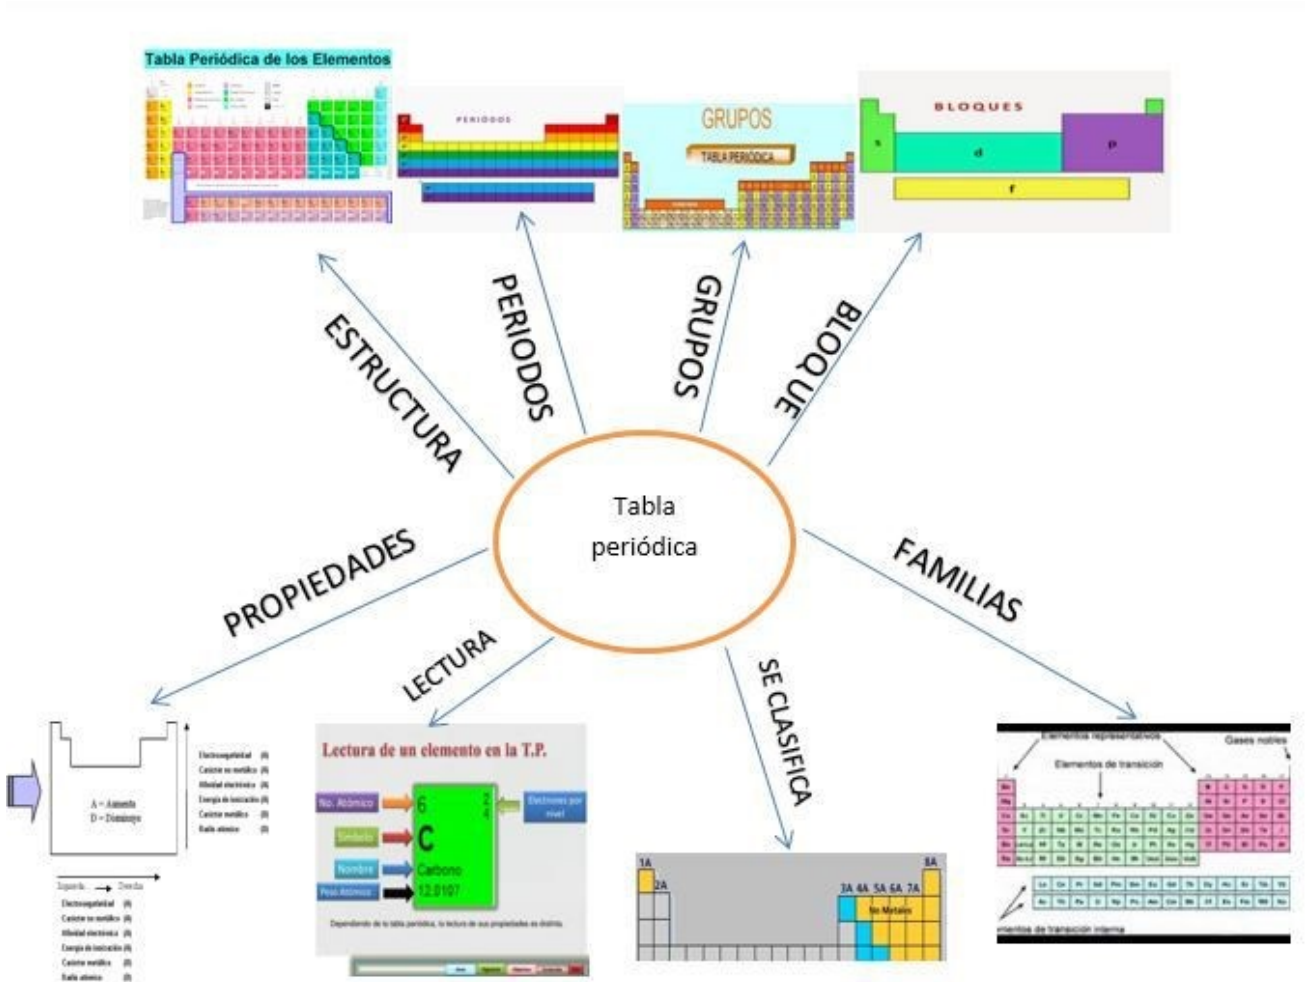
Tabla Periódica de los Elementos

PERIODOS

GRUPOS

TABLA PERIÓDICA

BLOQUES

s

d

p

f

ESTRUCTURA

PERIODOS

GRUPOS

BLOQUE

Tabla periódica

PROPIEDADES

FAMILIAS

LECTURA

SE CLASIFICA

A = Aumenta
D = Disminuye

Electronegatividad (A)
Carácter no metálico (A)
Afinidad electrónica (A)
Energía de ionización (A)
Carácter metálico (D)
Radio atómico (D)

Izquierda → Derecha

Electronegatividad (A)
Carácter no metálico (A)
Afinidad electrónica (A)
Energía de ionización (A)
Carácter metálico (D)
Radio atómico (D)

Lectura de un elemento en la T.P.

No. Atómico
Símbolo
Nombre
Peso Atómico

6
C
Carbono
12.0107

2
4

Electrones por nivel

Dependiendo de la tabla periódica, la lectura de sus propiedades es distinta.

1A
2A
3A 4A 5A 6A 7A
8A
No Metales

Elementos representativos
Gases nobles
Elementos de transición
Elementos de transición interna